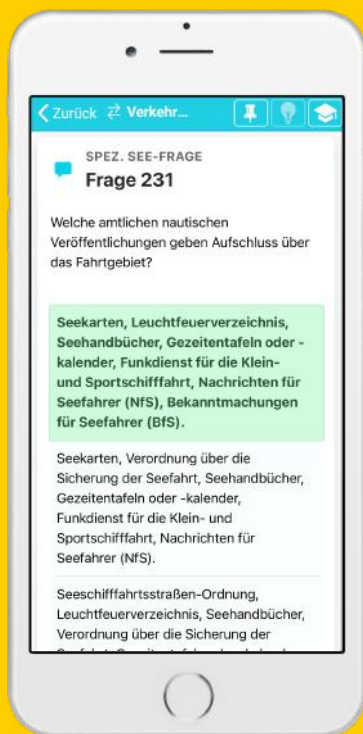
Zurück Verkehr...

SPEZ. SEE-FRAGE
Frage 231

Welche amtlichen nautischen Veröffentlichungen geben Aufschluss über das Fahrtgebiet?

Seekarten, Leuchtfeuerverzeichnis, Seehandbücher, Gezeitentafeln oder -kalender, Funkdienst für die Klein- und Sportschifffahrt, Nachrichten für Seefahrer (NfS), Bekanntmachungen für Seefahrer (BfS).

Seekarten, Verordnung über die Sicherung der Seefahrt, Seehandbücher, Gezeitentafeln oder -kalender, Funkdienst für die Klein- und Sportschifffahrt, Nachrichten für Seefahrer (NfS).

Seeschifffahrtsstraßen-Ordnung, Leuchtfeuerverzeichnis, Seehandbücher, Verordnung über die Sicherung der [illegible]